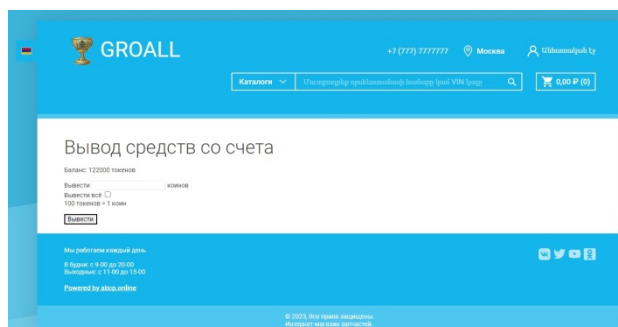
GROALL

+7 (777) 7777777

Москва

Անձնական էջ

Каталоги

Մուտքագրեք դետալի համարը կամ VIN կոդը

0,00 ₽ (0)

Вывод средств со счета

Баланс: 122000 токенов

Вывести коинов

Вывести всё

100 токенов = 1 коин

Вывести

Мы работаем каждый день.

В будни: с 9:00 до 20:00
Выходные: с 11:00 до 15:00

Powered by abcp.online

© 2023, Все права защищены.
Интернет-магазин запчастей.